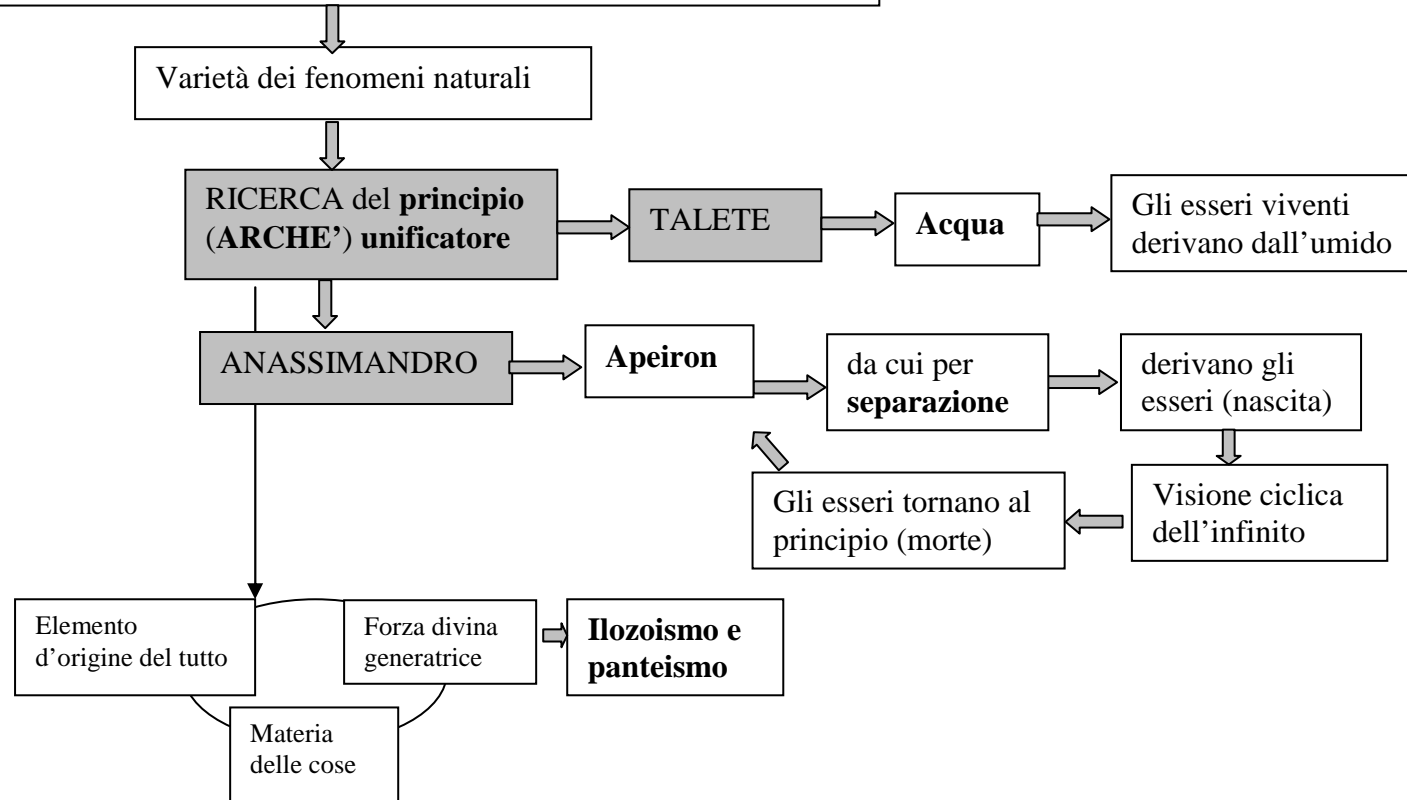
Varietà dei fenomeni naturali

RICERCA del **principio** (**ARCHE'**) **unificatore**

TALETE

**Acqua**

Gli esseri viventi derivano dall'umido

ANASSIMANDRO

**Apeiron**

da cui per **separazione**

derivano gli esseri (nascita)

Visione ciclica dell'infinito

Gli esseri tornano al principio (morte)

Elemento d'origine del tutto

Forza divina generatrice

**Ilozoismo e panteismo**

Materia delle cose